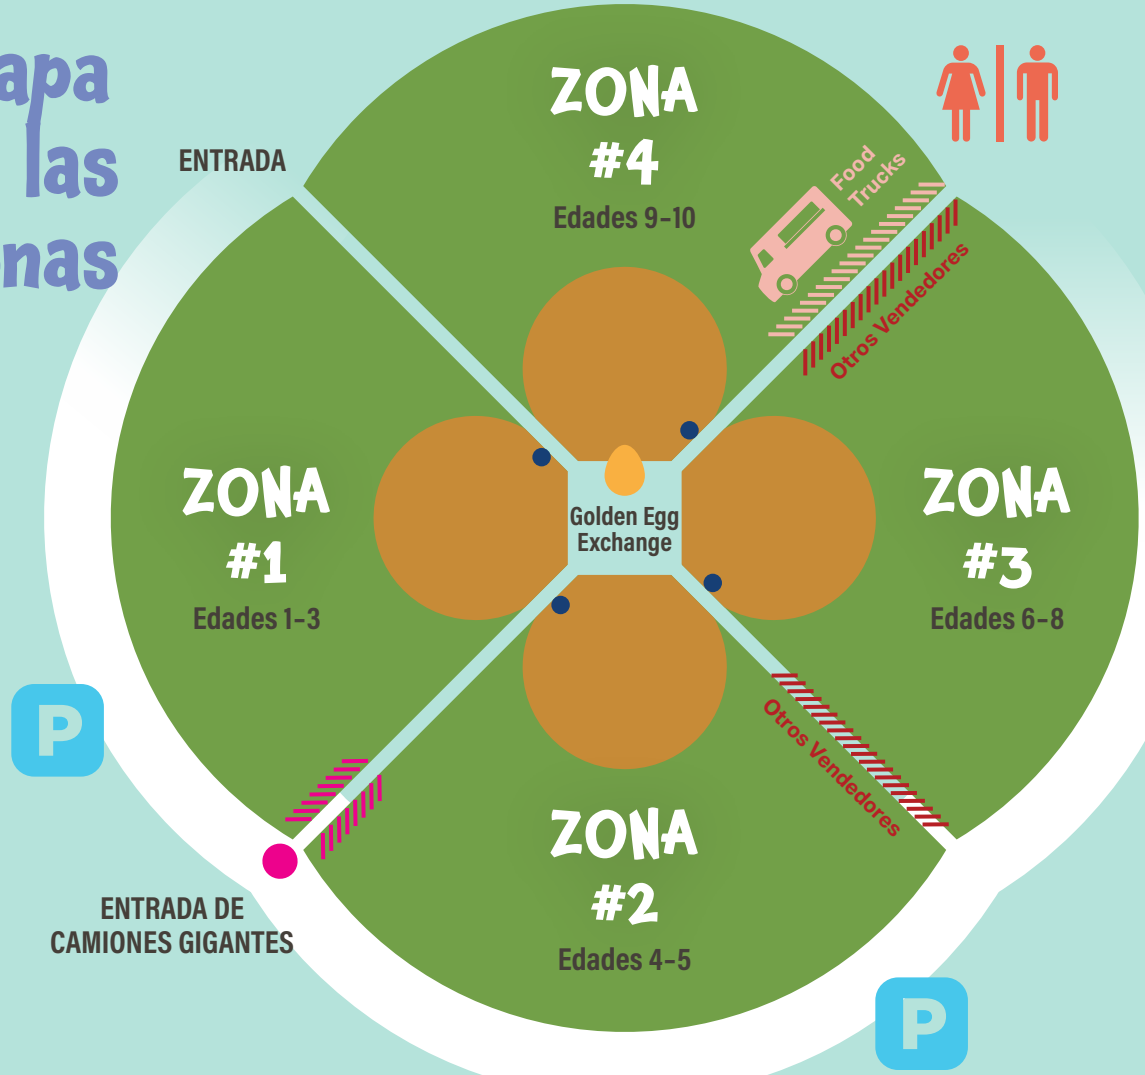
apa
las
nas

ENTRADA

ZONA
#4
Edades 9-10

Food Trucks

Otros Vendedores

ZONA
#1
Edades 1-3

Golden Egg Exchange

ZONA
#3
Edades 6-8

P

Otros Vendedores

ZONA
#2
Edades 4-5

ENTRADA DE CAMIONES GIGANTES

P